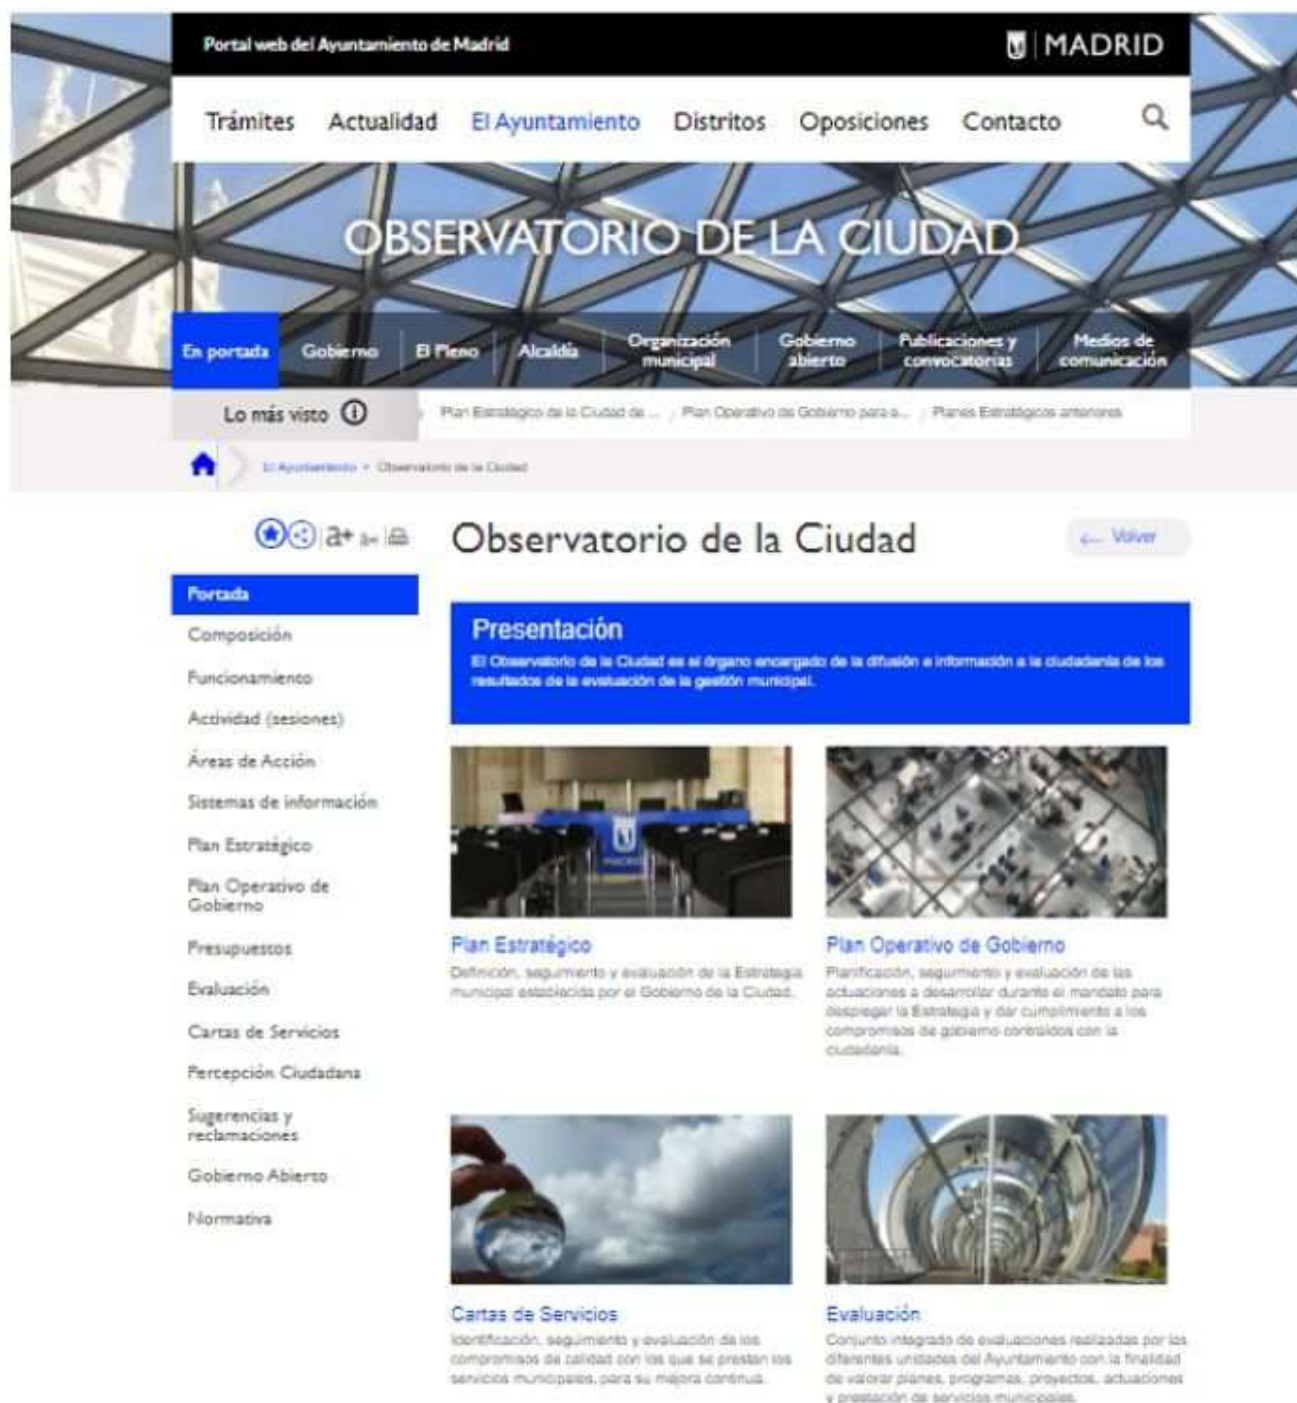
Portal web del Ayuntamiento de Madrid

MADRID

Trámites Actualidad El Ayuntamiento Distritos Oposiciones Contacto

OBSERVATORIO DE LA CIUDAD

En portada Gobierno El Pleno Alcaldía Organización municipal Gobierno abierto Publicaciones y convocatorias Medios de comunicación

Lo más visto

Plan Estratégico de la Ciudad de ... / Plan Operativo de Gobierno para e... / Planes Estratégicos anteriores

El Ayuntamiento • Observatorio de la Ciudad

a+

Observatorio de la Ciudad

Volver

Portada
Composición
Funcionamiento
Actividad (sesiones)
Áreas de Acción
Sistemas de información
Plan Estratégico
Plan Operativo de Gobierno
Presupuestos
Evaluación
Cartas de Servicios
Percepción Ciudadana
Sugerencias y reclamaciones
Gobierno Abierto
Normativa

Presentación

El Observatorio de la Ciudad es el órgano encargado de la difusión e información a la ciudadanía de los resultados de la evaluación de la gestión municipal.

Plan Estratégico

Definición, seguimiento y evaluación de la Estrategia municipal establecida por el Gobierno de la Ciudad.

Plan Operativo de Gobierno

Planificación, seguimiento y evaluación de las actuaciones a desarrollar durante el mandato para desplegar la Estrategia y dar cumplimiento a los compromisos de gobierno contraídos con la ciudadanía.

Cartas de Servicios

Identificación, seguimiento y evaluación de los compromisos de calidad con los que se prestan los servicios municipales, para su mejora continua.

Evaluación

Conjunto integrado de evaluaciones realizadas por las diferentes unidades del Ayuntamiento con la finalidad de valorar planes, programas, proyectos, actuaciones y prestación de servicios municipales.